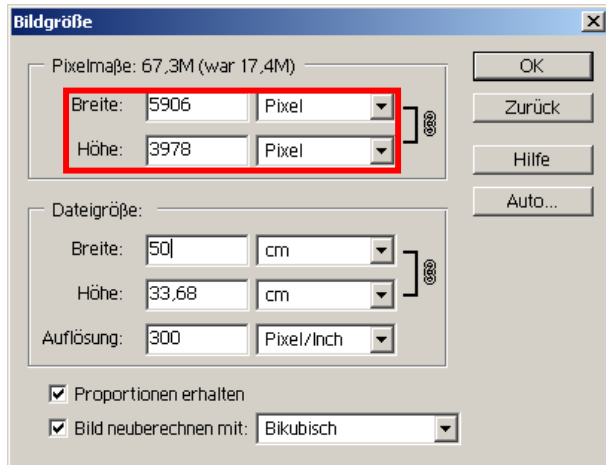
Bildgröße

Pixelmaße: 67,3M (war 17,4M)

Breite: 5906 Pixel

Höhe: 3978 Pixel

OK

Zurück

Hilfe

Auto...

Dateigröße:

Breite: 50 cm

Höhe: 33,68 cm

Auflösung: 300 Pixel/Inch

Proportionen erhalten

Bild neuberechnen mit: Bikubisch